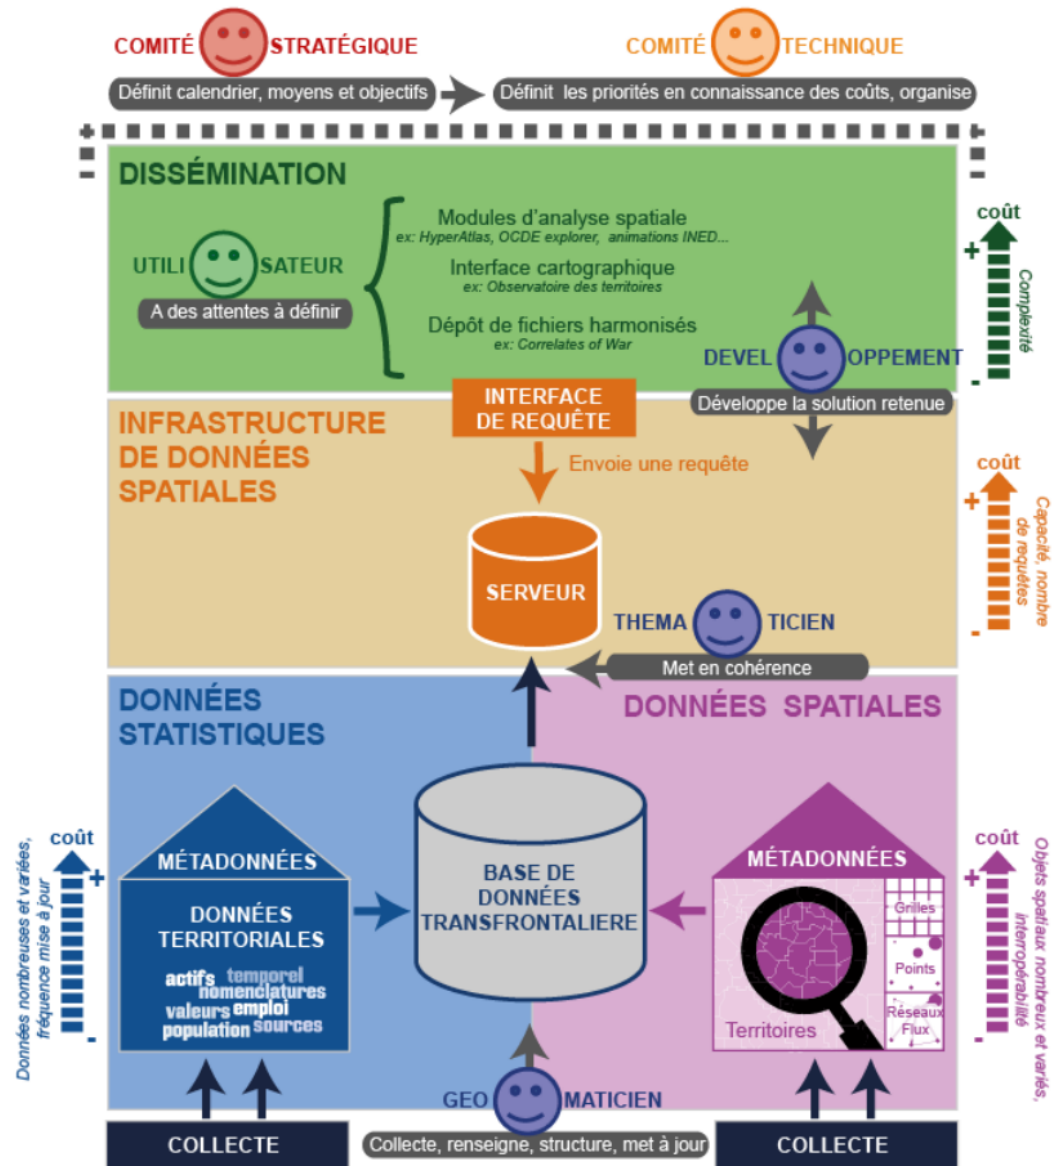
COMITÉ STRATÉGIQUE

Définit calendrier, moyens et objectifs

COMITÉ TECHNIQUE

Définit les priorités en connaissance des coûts, organise

+

-

DISSÉMINATION

UTILI SATEUR

A des attentes à définir

Modules d'analyse spatiale
ex: HyperAtlas, OCDE explorer, animations INED...

Interface cartographique
ex: Observatoire des territoires

Dépôt de fichiers harmonisés
ex: Correlates of War

DEVEL OPPEMENT

Développe la solution retenue

coût
+
Complexité
-

INFRASTRUCTURE DE DONNÉES SPATIALES

INTERFACE DE REQUÊTE

Envoie une requête

SERVEUR

THEMA TICIEN

Met en cohérence

coût
+
Capacité, nombre de requêtes
-

DONNÉES STATISTIQUES

DONNÉES SPATIALES

coût
+
Données nombreuses et variées, fréquence mise à jour
-

MÉTADONNÉES

DONNÉES TERRITORIALES

actifs temporel nomenclatures valeurs emploi population sources

BASE DE DONNÉES TRANSFRONTALIERE

MÉTADONNÉES

Grilles

Points

Réseaux Flux

Territoires

coût
+
Objets spatiaux nombreux et variés, interopérabilité
-

GEO MATICIEN

COLLECTE

Collecte, renseigne, structure, met à jour

COLLECTE